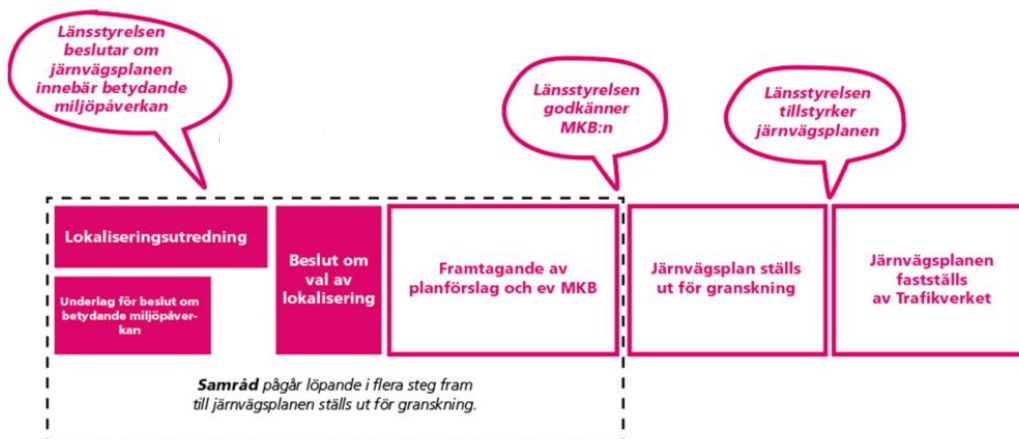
Länsstyrelsen beslutar om järnvägsplanen innebär betydande miljöpåverkan

Länsstyrelsen godkänner MKB:n

Länsstyrelsen tillstyrker järnvägsplanen

Lokaliseringsutredning

Underlag för beslut om betydande miljöpåverkan

Beslut om val av lokalisering

Framtagande av planförslag och ev MKB

Järnvägsplan ställs ut för granskning

Järnvägsplanen fastställs av Trafikverket

**Samråd** pågår löpande i flera steg fram till järnvägsplanen ställs ut för granskning.